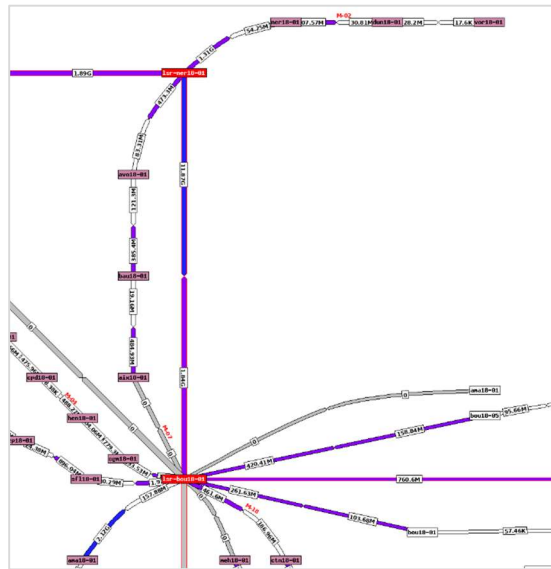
1.89G
lsr-mer18-01
1.31G
54.25M
mer18-01
97.57M
M-02
30.81M
dun18-01
28.2M
17.6K
vor18-01
473.5M
83.33M
11.07G
avo18-01
121.3M
385.4M
bou18-01
19.18M
409.53M
aix18-01
1.86G
cyd18-01
M-04
hen18-01
cgm18-01
M-07
sf118-01
0.29M
lsr-bou18-01
157.89M
1.13G
ama18-01
0
ama18-01
150.84M
bou18-05
95.66M
420.41M
760.6M
261.63M
M-10
103.68M
bou18-01
57.46K
861.6M
meh18-01
cin18-01
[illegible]